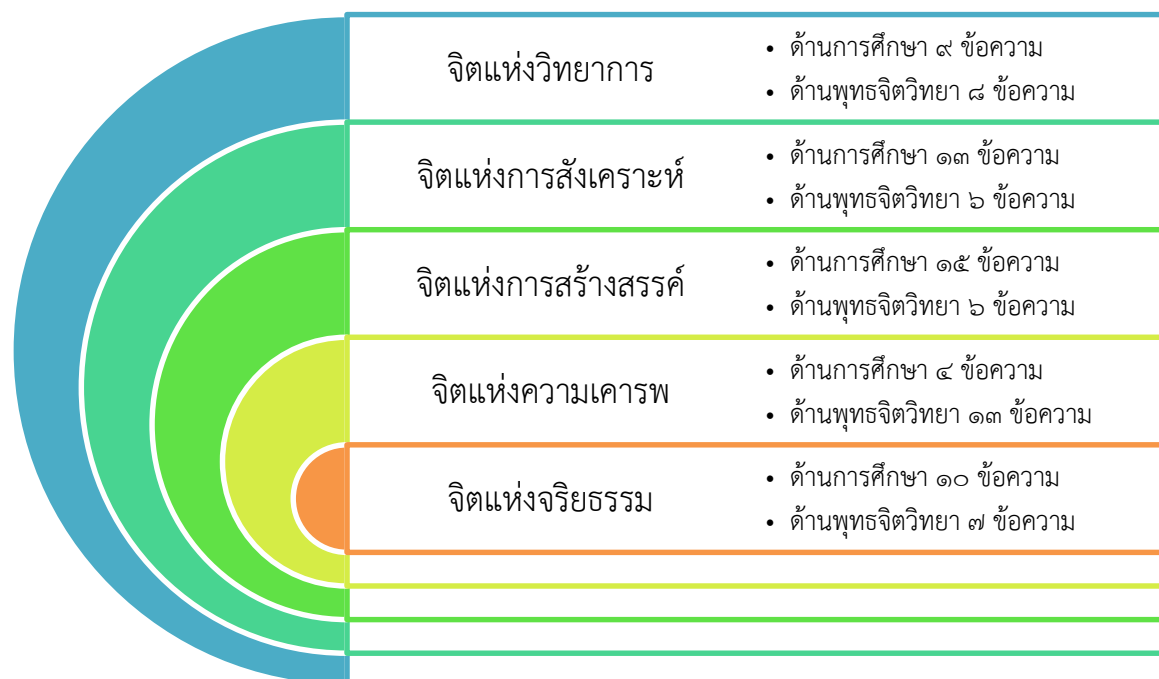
จิตแห่งวิทยาการ

- ด้านการศึกษา ๙ ข้อความ
- ด้านพุทธจิตวิทยา ๘ ข้อความ

จิตแห่งการสังเคราะห์

- ด้านการศึกษา ๑๓ ข้อความ
- ด้านพุทธจิตวิทยา ๖ ข้อความ

จิตแห่งการสร้างสรรค์

- ด้านการศึกษา ๑๕ ข้อความ
- ด้านพุทธจิตวิทยา ๖ ข้อความ

จิตแห่งความเคารพ

- ด้านการศึกษา ๔ ข้อความ
- ด้านพุทธจิตวิทยา ๑๓ ข้อความ

จิตแห่งจริยธรรม

- ด้านการศึกษา ๑๐ ข้อความ
- ด้านพุทธจิตวิทยา ๗ ข้อความ